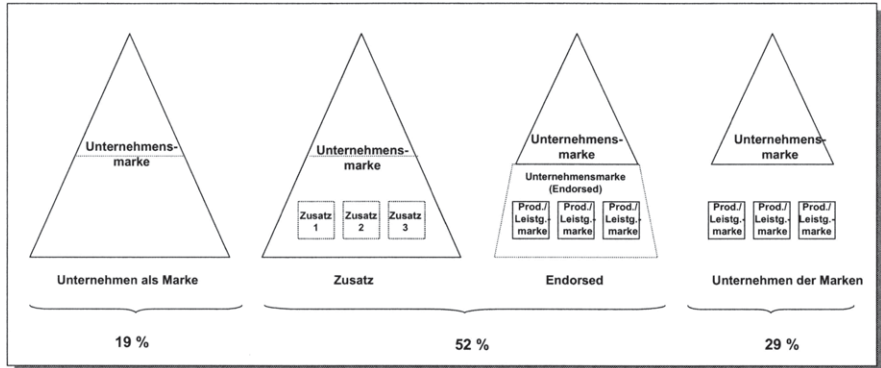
Unternehmensmarke

Unternehmensmarke

Zusatz 1

Zusatz 2

Zusatz 3

Unternehmensmarke

Unternehmensmarke (Endorsed)

Prod./ Leistg.-marke

Prod./ Leistg.-marke

Prod./ Leistg.-marke

Unternehmensmarke

Prod./ Leistg.-marke

Prod./ Leistg.-marke

Prod./ Leistg.-marke

Unternehmen als Marke

Zusatz

Endorsed

Unternehmen der Marken

19 %

52 %

29 %